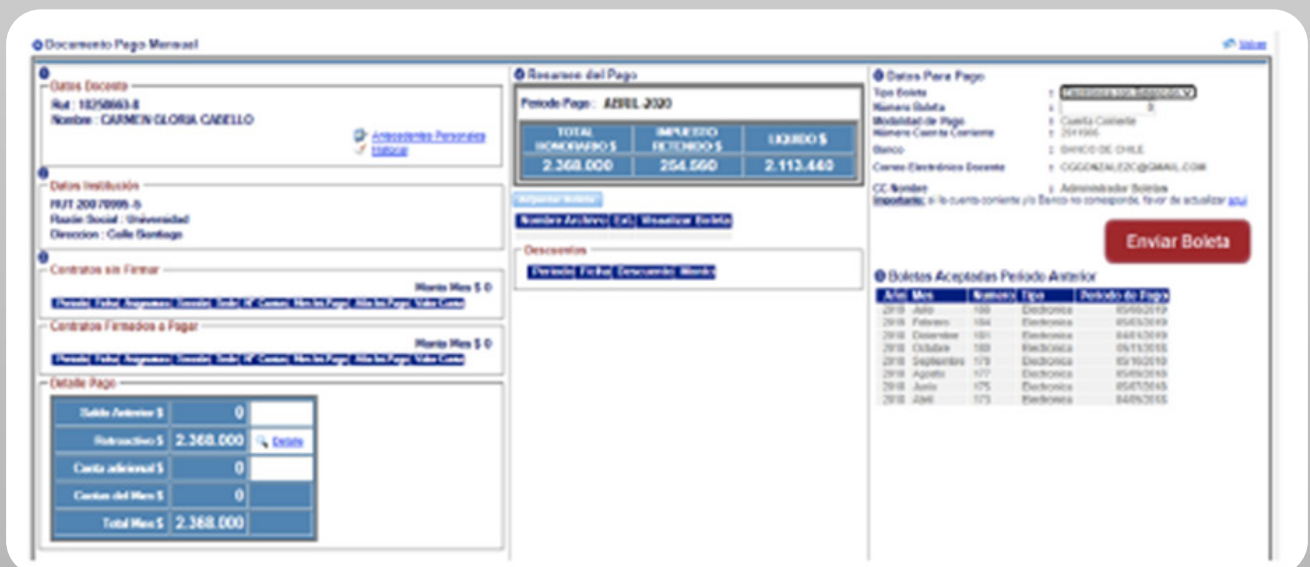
Documento Pago Mensual

Volver

Datos Docente
Rut : 10258663-8
Nombre : CARMEN GLORIA CADELLO
Antecedentes Personales
Historial

Datos Institución
RUT 20070095-5
Razón Social : Universidad
Direccion : Calle Santiago

Contratos sin Firmar
Monto Mes $ 0
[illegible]

Contratos Firmados a Pagar
Monto Mes $ 0
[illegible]

Detalle Pago

| Saldo Anterior $ | 0 | |
|---|---|---|
| Retroactivo $ | 2.368.000 | Detalle |
| Cuota adicional $ | 0 | |
| Cuotas del Mes $ | 0 | |
| Total Mes $ | 2.368.000 | |

Resumen del Pago
Periodo Pago : ABRIL 2020

| TOTAL HONORARIO $ | IMPUESTO RETENIDO $ | LIQUIDO $ |
|---|---|---|
| 2.368.000 | 254.560 | 2.113.440 |

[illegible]
Nombre Archivo | Ext. | Visualizar Boleta

Descuentos
Periodo | Fecha | Descuento | Monto

Datos Para Pago
Tipo Boleta : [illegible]
Numero Boleta : 0
Modalidad de Pago : Cuenta Corriente
Número Cuenta Corriente : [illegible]
Banco : BANCO DE CHILE
Correo Electronico Docente : CGGONZALEZC@GMAIL.COM
CC Nombre : Administrador Boletas
Importante: si la cuenta corriente y/o Banco no corresponde, favor de actualizar aqui

Enviar Boleta

Boletas Aceptadas Periodo Anterior

| Año | Mes | Numero | Tipo | Periodo de Pago |
|---|---|---|---|---|
| 2018 | Julio | 188 | Electronica | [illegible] |
| 2018 | Febrero | 184 | Electronica | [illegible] |
| 2018 | Diciembre | 181 | Electronica | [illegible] |
| 2018 | Octubre | 180 | Electronica | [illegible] |
| 2018 | Septiembre | 179 | Electronica | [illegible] |
| 2018 | Agosto | 177 | Electronica | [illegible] |
| 2018 | Junio | 175 | Electronica | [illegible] |
| 2018 | Abril | 173 | Electronica | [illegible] |